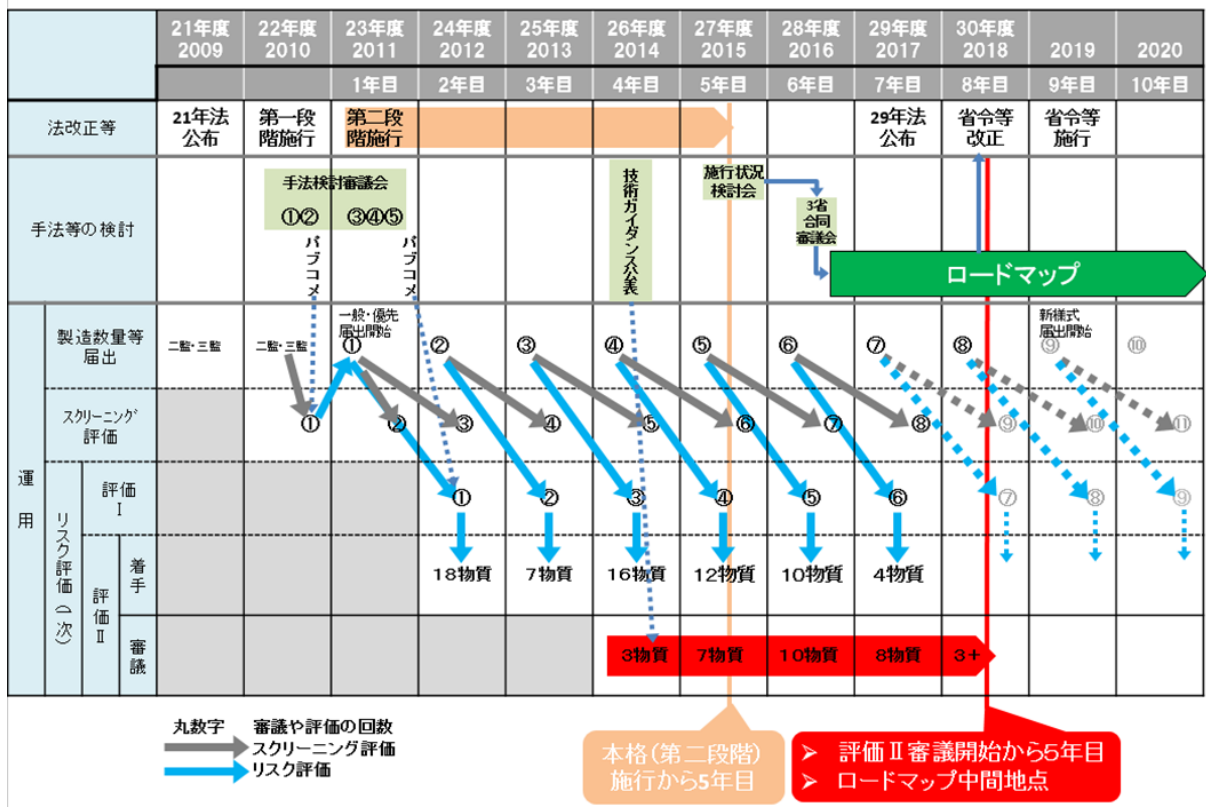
| | 21年度 2009 | 22年度 2010 | 23年度 2011 | 24年度 2012 | 25年度 2013 | 26年度 2014 | 27年度 2015 | 28年度 2016 | 29年度 2017 | 30年度 2018 | 2019 | 2020 |
|---|---|---|---|---|---|---|---|---|---|---|---|---|
| | | | 1年目 | 2年目 | 3年目 | 4年目 | 5年目 | 6年目 | 7年目 | 8年目 | 9年目 | 10年目 |
| 法改正等 | 21年法公布 | 第一段階施行 | 第二段階施行 | | | | | | 29年法公布 | 省令等改正 | 省令等施行 | |
| 手法等の検討 | | 手法検討審議会 ①② パブコメ | ③④⑤ パブコメ | | | 技術ガイダンス公表 | 施行状況検討会 | 3省合同審議会 | ロードマップ | | | |
| 運用 製造数量等届出 | 二監・三監 | 二監・三監 | 一般・優先届出開始 ① | ② | ③ | ④ | ⑤ | ⑥ | ⑦ | ⑧ | 新様式届出開始 ⑨ | ⑩ |
| スクリーニング評価 | | ① | ② | ③ | ④ | ⑤ | ⑥ | ⑦ | ⑧ | ⑨ | ⑩ | ⑪ |
| リスク評価(一次) 評価Ⅰ | | | | ① | ② | ③ | ④ | ⑤ | ⑥ | ⑦ | ⑧ | ⑨ |
| 評価Ⅱ 着手 | | | | 18物質 | 7物質 | 16物質 | 12物質 | 10物質 | 4物質 | | | |
| 評価Ⅱ 審議 | | | | | | 3物質 | 7物質 | 10物質 | 8物質 | 3+ | | |

丸数字 審議や評価の回数
スクリーニング評価
リスク評価

本格(第二段階)施行から5年目

➢ 評価Ⅱ審議開始から5年目
➢ ロードマップ中間地点